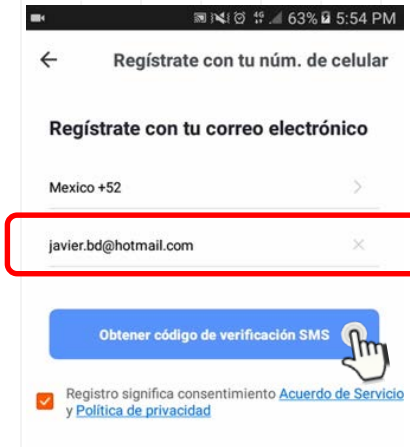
63% 5:54 PM

←

Regístrate con tu núm. de celular

Regístrate con tu correo electrónico

Mexico +52

javier.bd@hotmail.com

Obtener código de verificación SMS

Registro significa consentimiento Acuerdo de Servicio y Política de privacidad